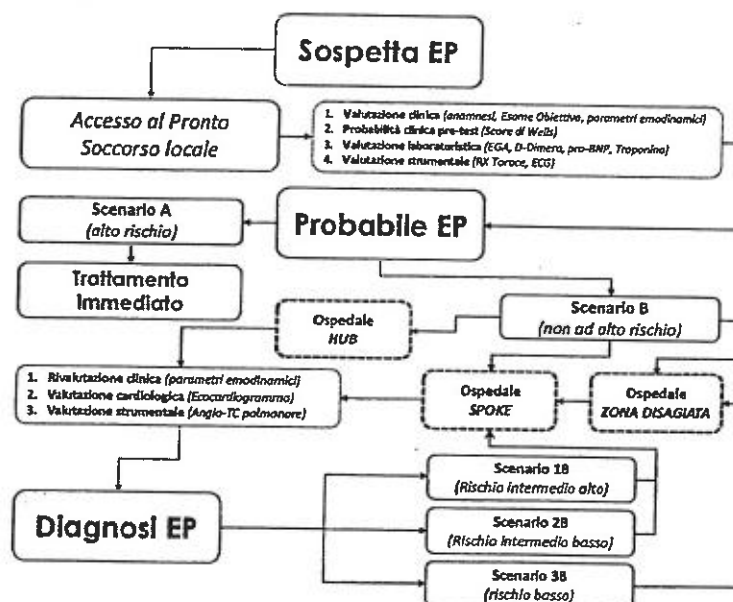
Sospetta EP

Accesso al Pronto Soccorso locale

1. Valutazione clinica (anamnesi, Esame Obiettivo, parametri emodinamici)
2. Probabilità clinica pre-test (Score di Wells)
3. Valutazione laboratoristica (EGA, D-Dimero, pro-BNP, Troponina)
4. Valutazione strumentale (RX Torace, ECG)

Scenario A (alto rischio)

Probabile EP

Trattamento Immediato

Ospedale HUB

Scenario B (non ad alto rischio)

1. Rivalutazione clinica (parametri emodinamici)
2. Valutazione cardiologica (Ecocardiogramma)
3. Valutazione strumentale (Angio-TC polmonare)

Ospedale SPOKE

Ospedale ZONA DISAGIATA

Diagnosi EP

Scenario 1B (Rischio intermedio alto)

Scenario 2B (Rischio intermedio basso)

Scenario 3B (rischio basso)